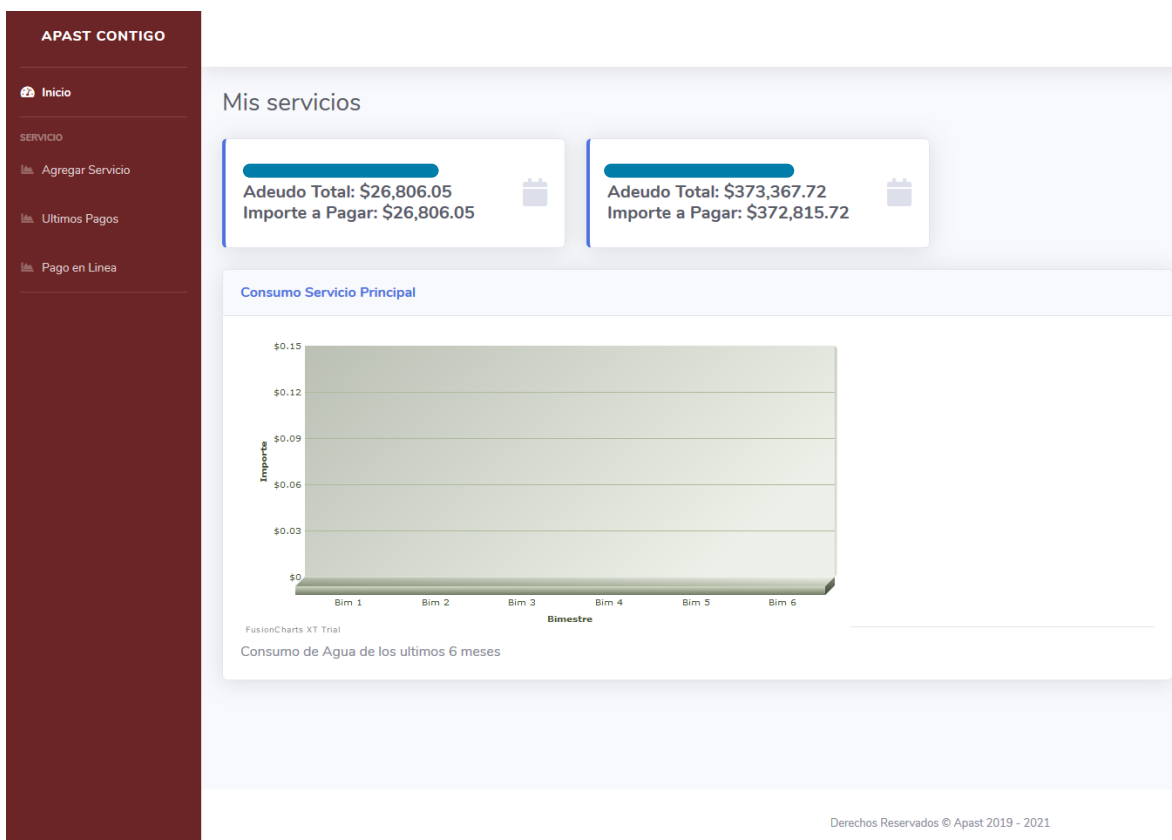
APAST CONTIGO

Inicio

SERVICIO

Agregar Servicio

Ultimos Pagos

Pago en Linea

Mis servicios

Adeudo Total: $26,806.05
Importe a Pagar: $26,806.05

Adeudo Total: $373,367.72
Importe a Pagar: $372,815.72

Consumo Servicio Principal

$0.15
$0.12
$0.09
$0.06
$0.03
$0

Importe

Bim 1 Bim 2 Bim 3 Bim 4 Bim 5 Bim 6

Bimestre

FusionCharts XT Trial

Consumo de Agua de los ultimos 6 meses

Derechos Reservados © Apast 2019 - 2021